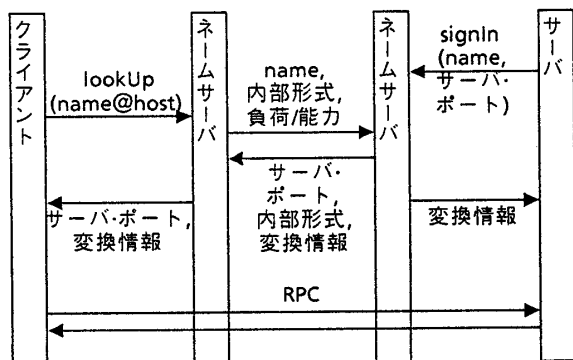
クライアント

ネームサーバ

ネームサーバ

サーバ

lookUp (name@host)

name, 内部形式, 負荷/能力

signIn (name, サーバ・ポート)

サーバ・ポート, 内部形式, 変換情報

サーバ・ポート, 変換情報

変換情報

RPC